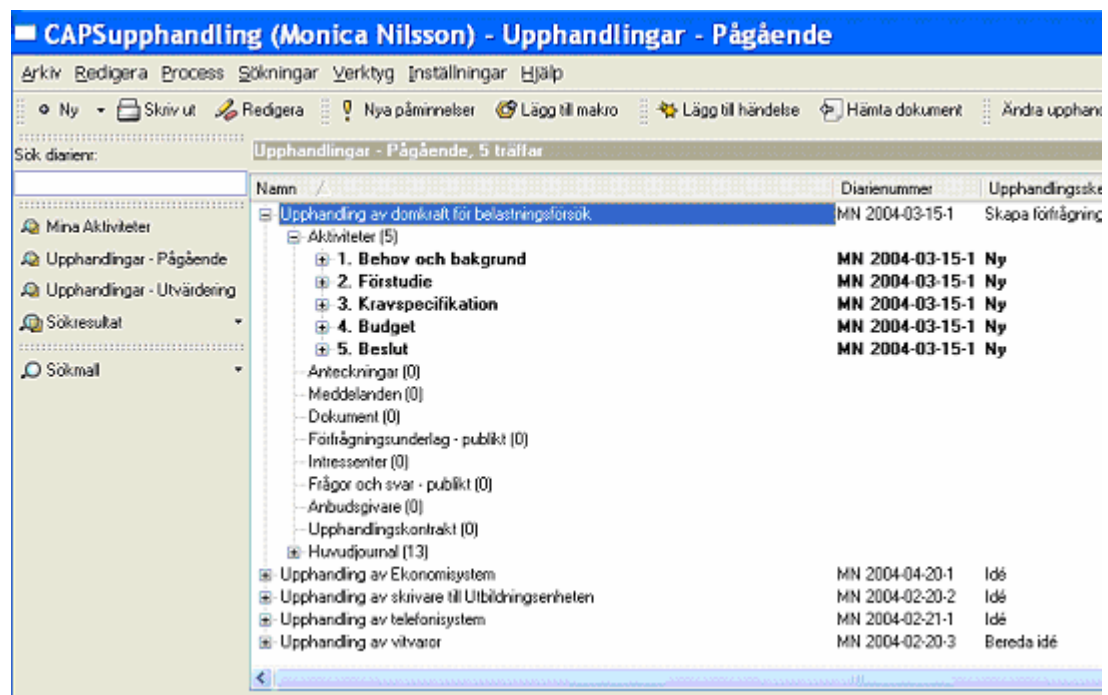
CAPSupphandling (Monica Nilsson) - Upphandlingar - Pågående

Arkiv Redigera Process Sökningar Verktyg Inställningar Hjälp

Ny Skriv ut Redigera Nya påminnelser Lägg till makro Lägg till händelse Hämta dokument Ändra upphand

Sök diarienr:

Mina Aktiviteter
Upphandlingar - Pågående
Upphandlingar - Utvärdering
Sökresultat
Sökmall

Upphandlingar - Pågående, 5 träffar

| Namn | Diarienummer | Upphandlingske |
|---|---|---|
| Upphandling av domkraft för belastningsförsök | MN 2004-03-15-1 | Skapa förfrågning |
| Aktiviteter (5) | | |
| 1. Behov och bakgrund | MN 2004-03-15-1 | Ny |
| 2. Förstudie | MN 2004-03-15-1 | Ny |
| 3. Kravspecifikation | MN 2004-03-15-1 | Ny |
| 4. Budget | MN 2004-03-15-1 | Ny |
| 5. Beslut | MN 2004-03-15-1 | Ny |
| Anteckningar (0) | | |
| Meddelanden (0) | | |
| Dokument (0) | | |
| Förfrågningsunderlag - publikt (0) | | |
| Intressenter (0) | | |
| Frågor och svar - publikt (0) | | |
| Anbudsgivare (0) | | |
| Upphandlingskontrakt (0) | | |
| Huvudjournal (13) | | |
| Upphandling av Ekonomisystem | MN 2004-04-20-1 | Idé |
| Upphandling av skrivare till Utbildningsenheten | MN 2004-02-20-2 | Idé |
| Upphandling av telefonisystem | MN 2004-02-21-1 | Idé |
| Upphandling av vitvaror | MN 2004-02-20-3 | Bereda idé |